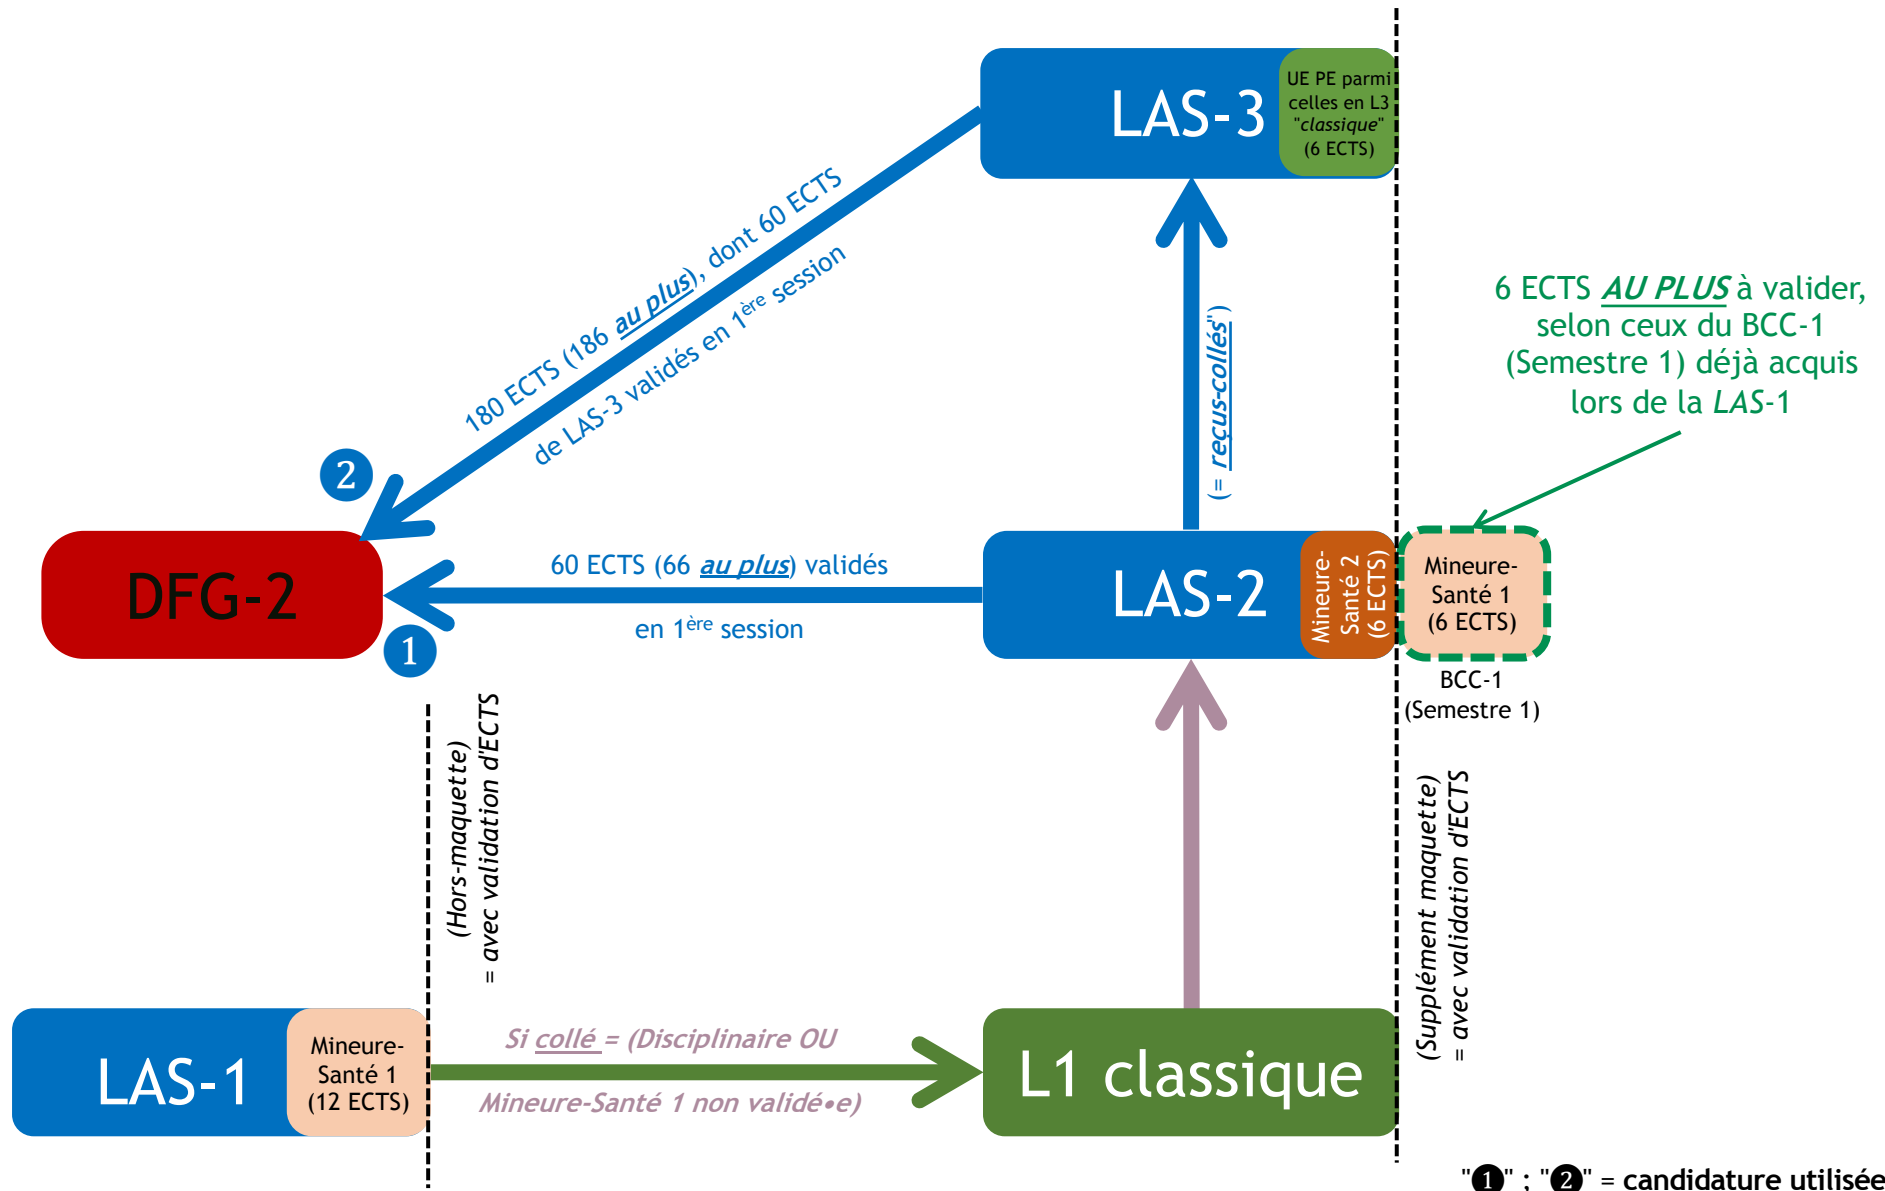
LAS-3

UE PE parmi celles en L3 "classique" (6 ECTS)

180 ECTS (186 au plus), dont 60 ECTS de LAS-3 validés en $1^{ère}$ session

2

(= reçus-collés)

6 ECTS AU PLUS à valider, selon ceux du BCC-1 (Semestre 1) déjà acquis lors de la LAS-1

DFG-2

60 ECTS (66 au plus) validés en $1^{ère}$ session

1

LAS-2

Mineure-Santé 2 (6 ECTS)

Mineure-Santé 1 (6 ECTS)

BCC-1 (Semestre 1)

(Hors-maquette) = avec validation d'ECTS

(Supplément maquette) = avec validation d'ECTS

LAS-1

Mineure-Santé 1 (12 ECTS)

Si collé = (Disciplinaire OU Mineure-Santé 1 non validé•e)

L1 classique

"❶" : "❷" = candidature utilisée